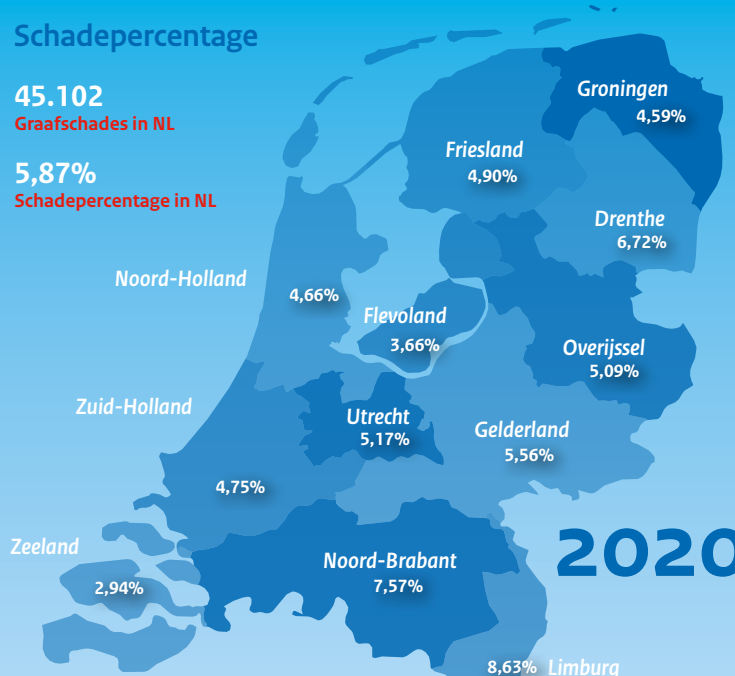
Schadepercentage

45.102
Graafschades in NL

5,87%
Schadepercentage in NL

Groningen
4,59%

Friesland
4,90%

Drenthe
6,72%

Noord-Holland
4,66%

Flevoland
3,66%

Overijssel
5,09%

Zuid-Holland

Utrecht
5,17%

Gelderland
5,56%

4,75%

Zeeland
2,94%

Noord-Brabant
7,57%

2020

8,63% Limburg